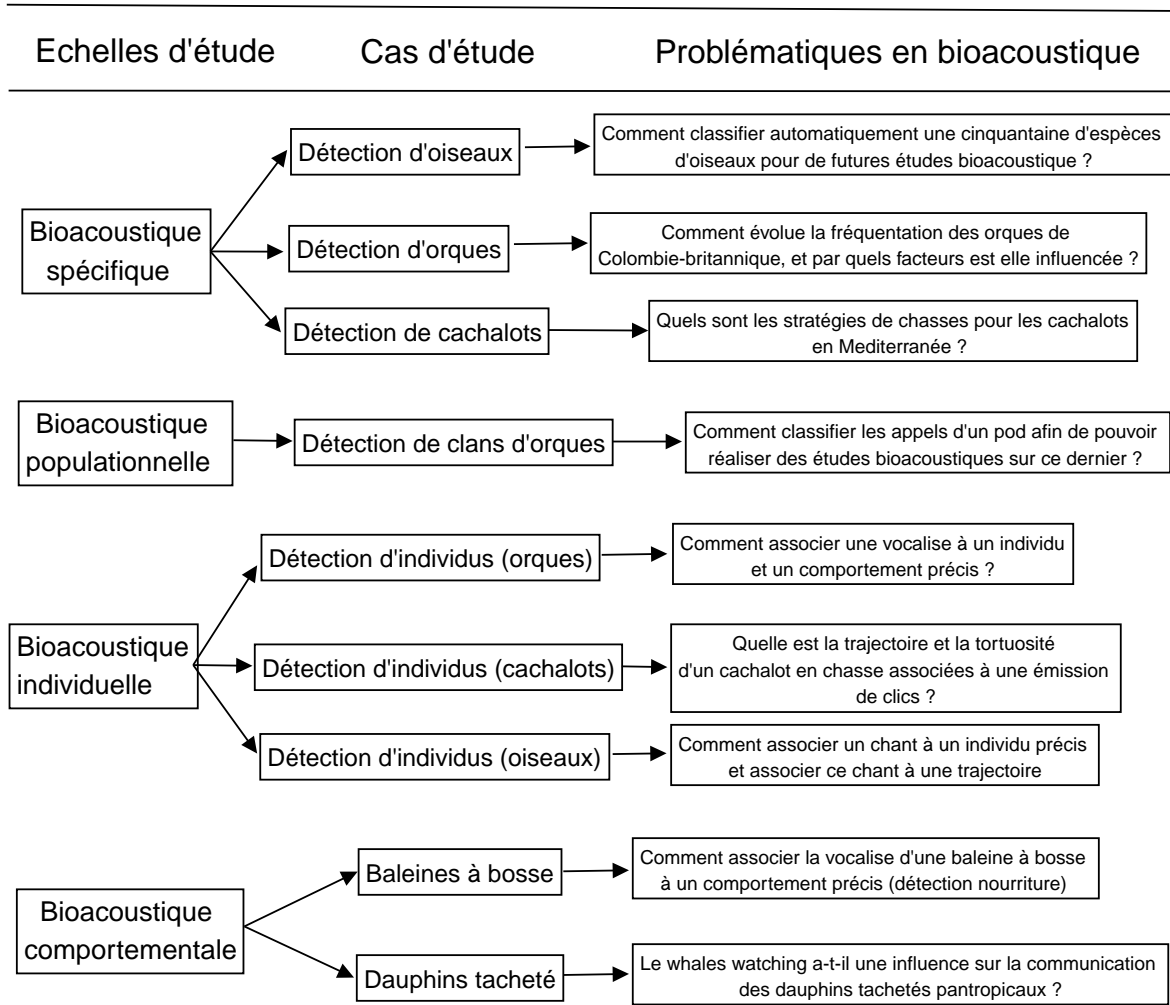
Echelles d'étude Cas d'étude Problématiques en bioacoustique

Bioacoustique spécifique

Détection d'oiseaux

Comment classifier automatiquement une cinquantaine d'espèces d'oiseaux pour de futures études bioacoustique ?

Détection d'orques

Comment évolue la fréquentation des orques de Colombie-britannique, et par quels facteurs est elle influencée ?

Détection de cachalots

Quels sont les stratégies de chasses pour les cachalots en Mediterranée ?

Bioacoustique populationnelle

Détection de clans d'orques

Comment classifier les appels d'un pod afin de pouvoir réaliser des études bioacoustiques sur ce dernier ?

Bioacoustique individuelle

Détection d'individus (orques)

Comment associer une vocalise à un individu et un comportement précis ?

Détection d'individus (cachalots)

Quelle est la trajectoire et la tortuosité d'un cachalot en chasse associées à une émission de clics ?

Détection d'individus (oiseaux)

Comment associer un chant à un individu précis et associer ce chant à une trajectoire

Bioacoustique comportementale

Baleines à bosse

Comment associer la vocalise d'une baleine à bosse à un comportement précis (détection nourriture)

Dauphins tacheté

Le whales watching a-t-il une influence sur la communication des dauphins tachetés pantropicaux ?